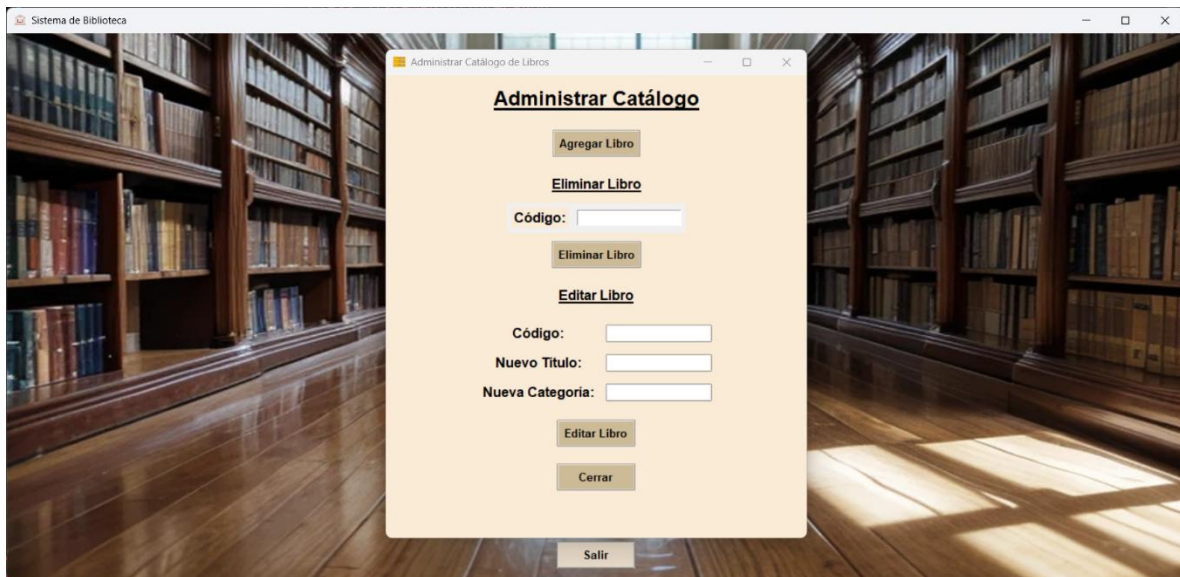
Sistema de Biblioteca

Administrar Catálogo de Libros

Administrar Catálogo

Agregar Libro

Eliminar Libro

Código:

Eliminar Libro

Editar Libro

Código:

Nuevo Titulo:

Nueva Categoría:

Editar Libro

Cerrar

Salir